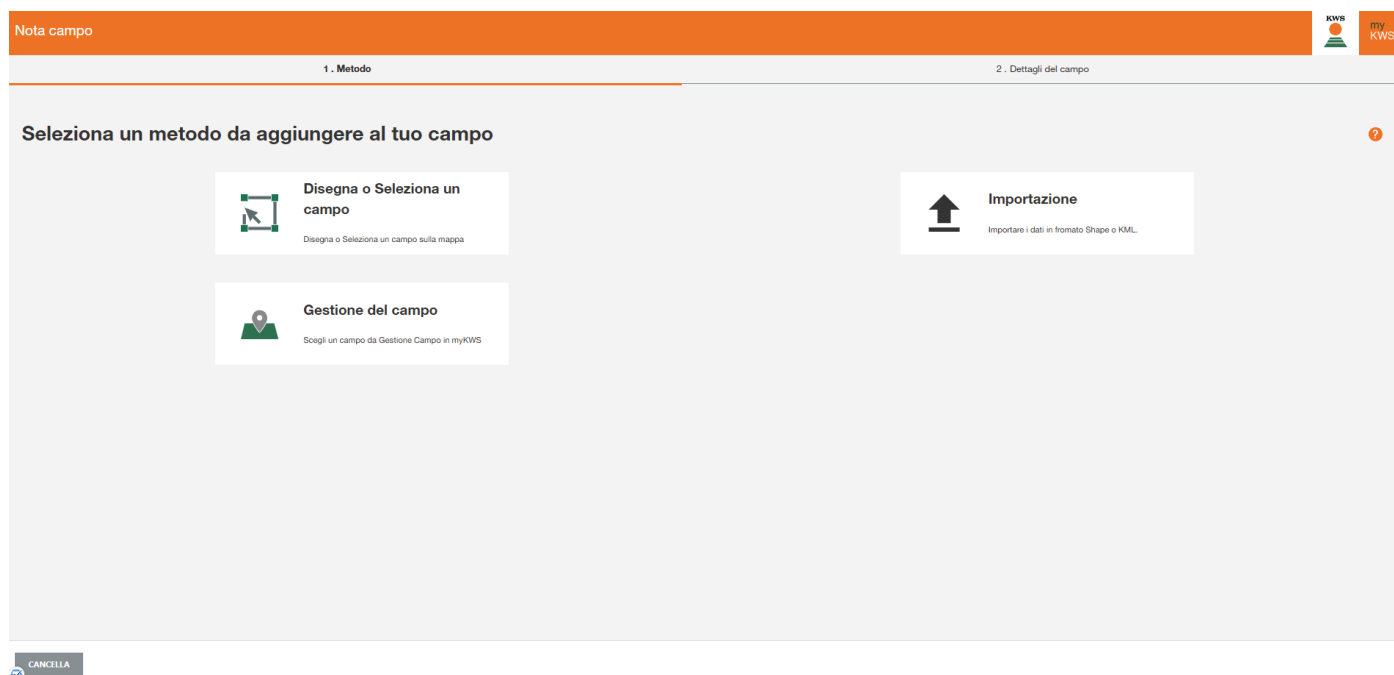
Nota campo

KWS

my KWS

1 . Metodo

2 . Dettagli del campo

Seleziona un metodo da aggiungere al tuo campo

?

Disegna o Seleziona un campo

Disegna o Seleziona un campo sulla mappa

Importazione

Importare i dati in fromato Shape o KML.

Gestione del campo

Scegli un campo da Gestione Campo in myKWS

CANCELLA